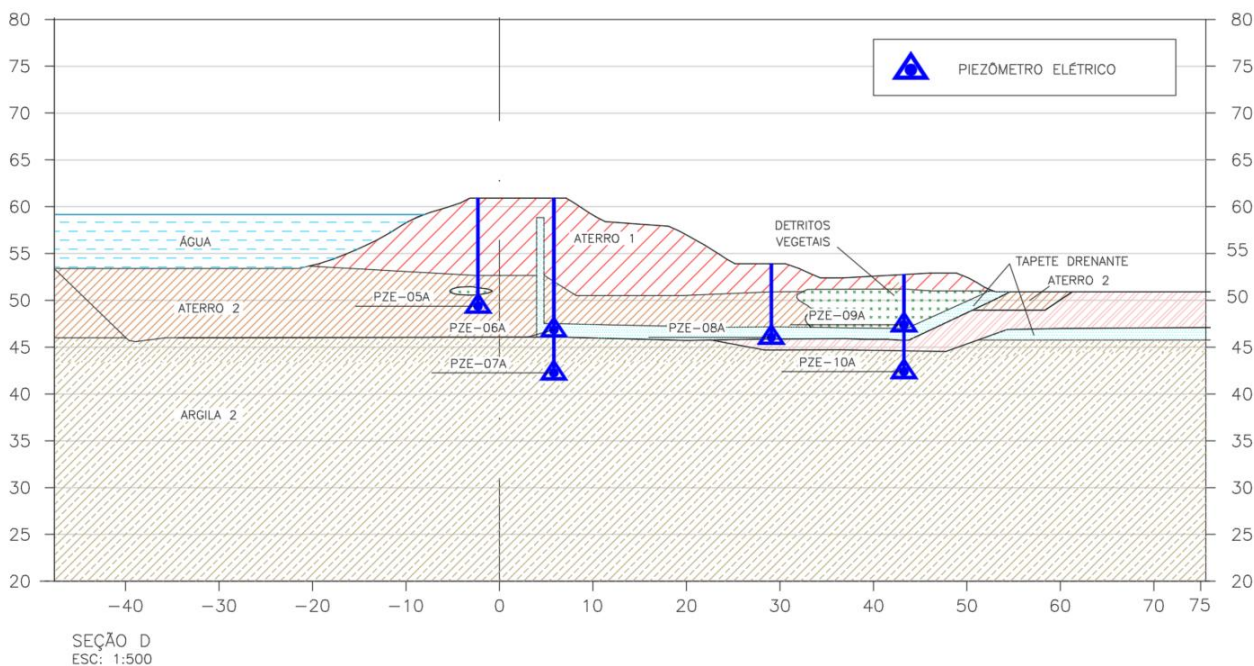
80
75
70
65
60
55
50
45
40
35
30
25
20

PIEZÔMETRO ELÉTRICO

ÁGUA
ATERRO 1
DETRITOS VEGETAIS
TAPETE DRENANTE
ATERRO 2
ATERRO 2
PZE-05A
PZE-06A
PZE-07A
PZE-08A
PZE-09A
PZE-10A
ARGILA 2

80
75
70
65
60
55
50
45
40
35
30
25
20

−40 −30 −20 −10 0 10 20 30 40 50 60 70 75

SEÇÃO D
ESC: 1:500